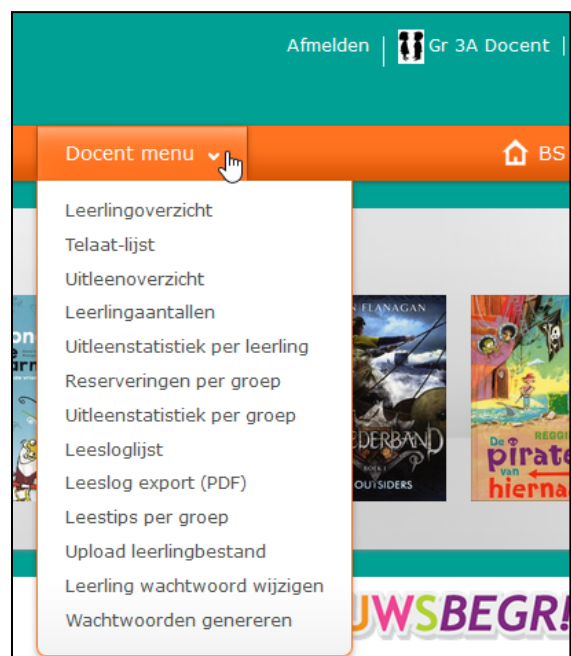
Afmelden | Gr 3A Docent |

Docent menu

BS

Leerlingoverzicht
Telaat-lijst
Uitleenoverzicht
Leerlingaantallen
Uitleenstatistiek per leerling
Reserveringen per groep
Uitleenstatistiek per groep
Leesloglijst
Leeslog export (PDF)
Leestips per groep
Upload leerlingbestand
Leerling wachtwoord wijzigen
Wachtwoorden genereren

FLANAGAN
EDERBAND
BOEK 1
OUTSIDERS

REGGI
De piraten van hiernaa

UWSBEGR